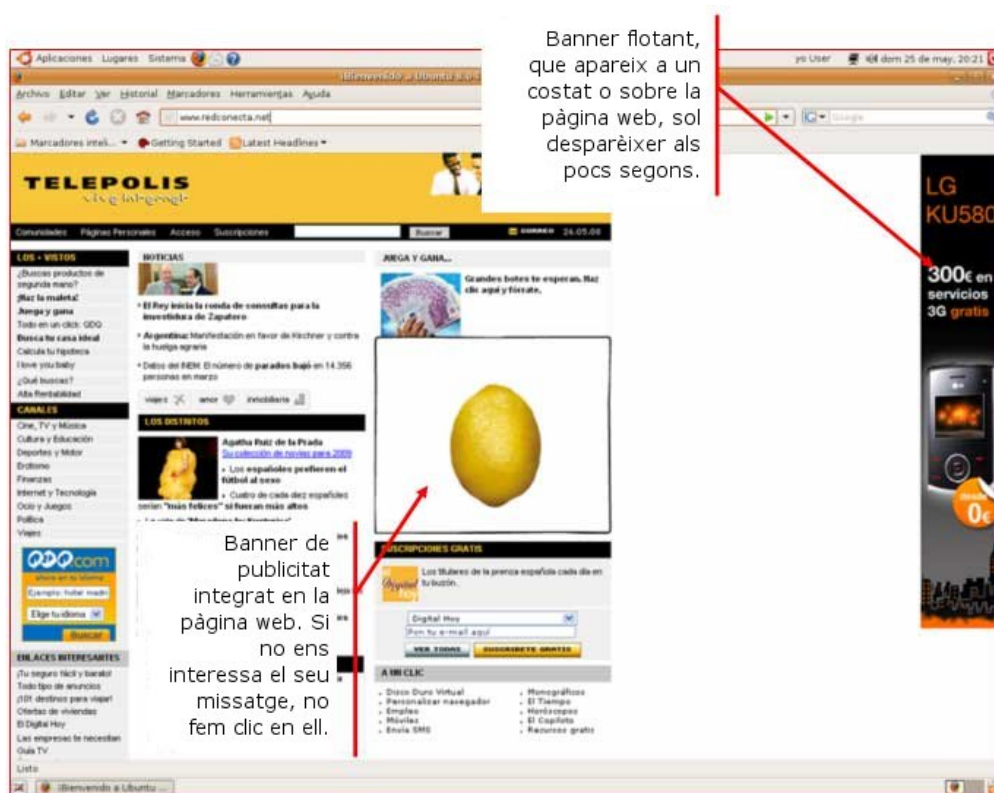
Aplicaciones Lugares Sistema

yo User dom 25 de may, 20:21

¡Bienvenido a Ubuntu

Archivo Editar Ver Historial Marcadores Herramientas Ayuda

www.redconecta.net

Google

Marcadores inteli... Getting Started Latest Headlines

Banner flotant, que apareix a un costat o sobre la pàgina web, sol desparèixer als pocs segons.

TELEPOLIS

vive internet

Comunidades Páginas Personales Acceso Suscripciones Buscar CORREO 26.05.08

LOS + VISTOS

¿Buscas productos de segunda mano?

¡Haz la maleta!

Juega y gana

Todo en un click: QDQ

Busca tu casa ideal

Calcula tu hipoteca

I love you baby

¿Qué buscas?

Alta Rentabilidad

CANALES

Cine, TV y Música

Cultura y Educación

Deportes y Motor

Erotismo

Finanzas

Internet y Tecnología

Ocio y Juegos

Política

Viajes

QDQ.com

Ejemplo: hotel madri

Elige tu idioma

Buscar

ENLACES INTERESANTES

¡Tu seguro fácil y barato!

Todo tipo de anuncios

¡101 destinos para viajar!

Ofertas de viviendas

El Digital Hoy

Las empresas te necesitan

Guía TV

NOTICIAS

El Rey inicia la ronda de consultas para la investidura de Zapatero

Argentina: Manifestación en favor de Kirchner y contra la huelga agraria

Datos del INEM: El número de parados bajó en 14.356 personas en marzo

viajes amor inmobiliaria

LOS DISTINTOS

Agatha Ruiz de la Prada

Su colección de novias para 2009

Los españoles prefieren el fútbol al sexo

Cuatro de cada diez españoles serían "más felices" si fueran más altos

JUEGA Y GANA...

Grandes botes te esperan. Haz clic aquí y fórrate.

Banner de publicitat integrat en la pàgina web. Si no ens interessa el seu missatge, no fem clic en ell.

SUSCRIPCIONES GRATIS

Los titulares de la prensa española cada día en tu buzón.

Digital Hoy

Pon tu e-mail aquí

VER TODAS SUSCRÍBETE GRATIS

A UN CLIC

Disco Duro Virtual

Personalizar navegador

Empleo

Móviles

Envía SMS

Monográficos

El Tiempo

Horóscopos

El Copiloto

Recursos gratis

LG KU580

300€ en servicios 3G gratis

0€

Listo

¡Bienvenido a Ubuntu ...